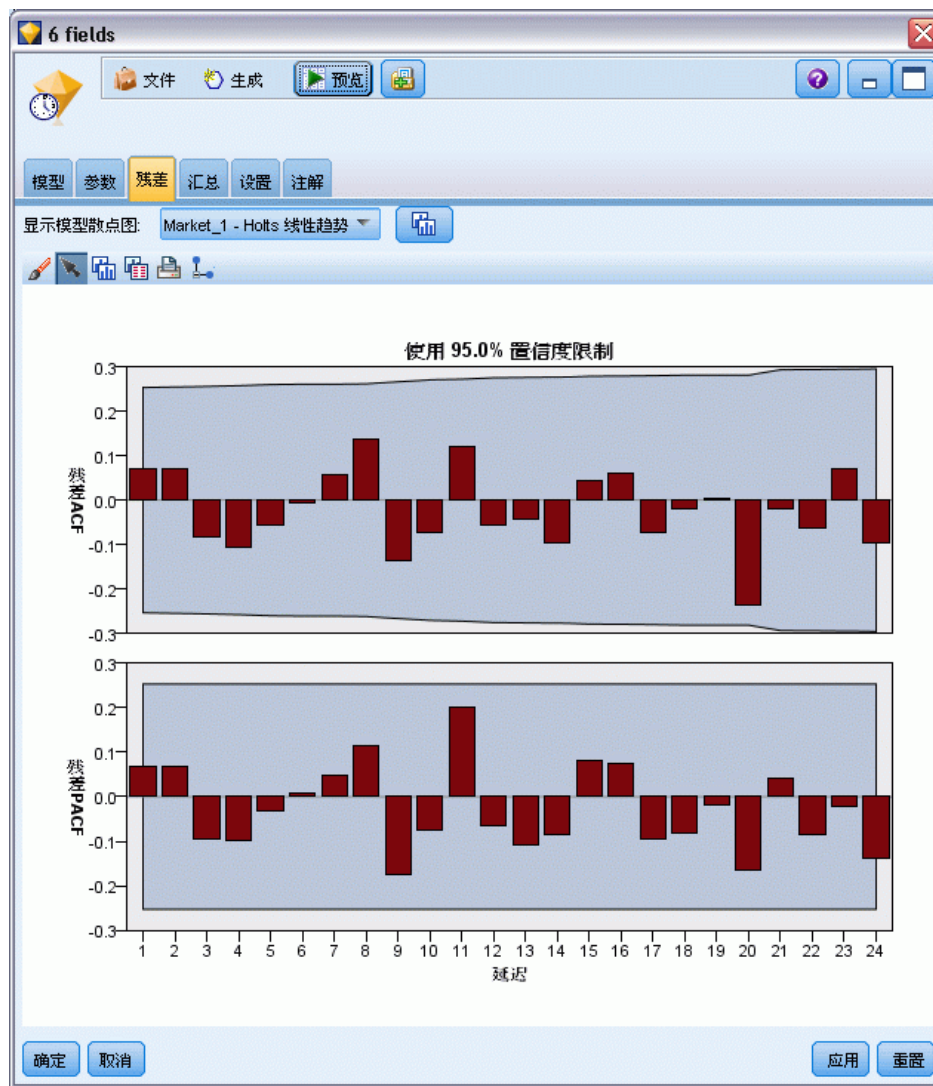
6 fields

文件 生成 预览

模型 参数 残差 汇总 设置 注解

显示模型散点图: Market_1 - Holts 线性趋势

使用 95.0% 置信度限制

0.3
0.2
0.1
0.0
-0.1
-0.2
-0.3

残差ACF

0.3
0.2
0.1
0.0
-0.1
-0.2
-0.3

残差PACF

1 2 3 4 5 6 7 8 9 10 11 12 13 14 15 16 17 18 19 20 21 22 23 24
延迟

确定 取消

应用 重置